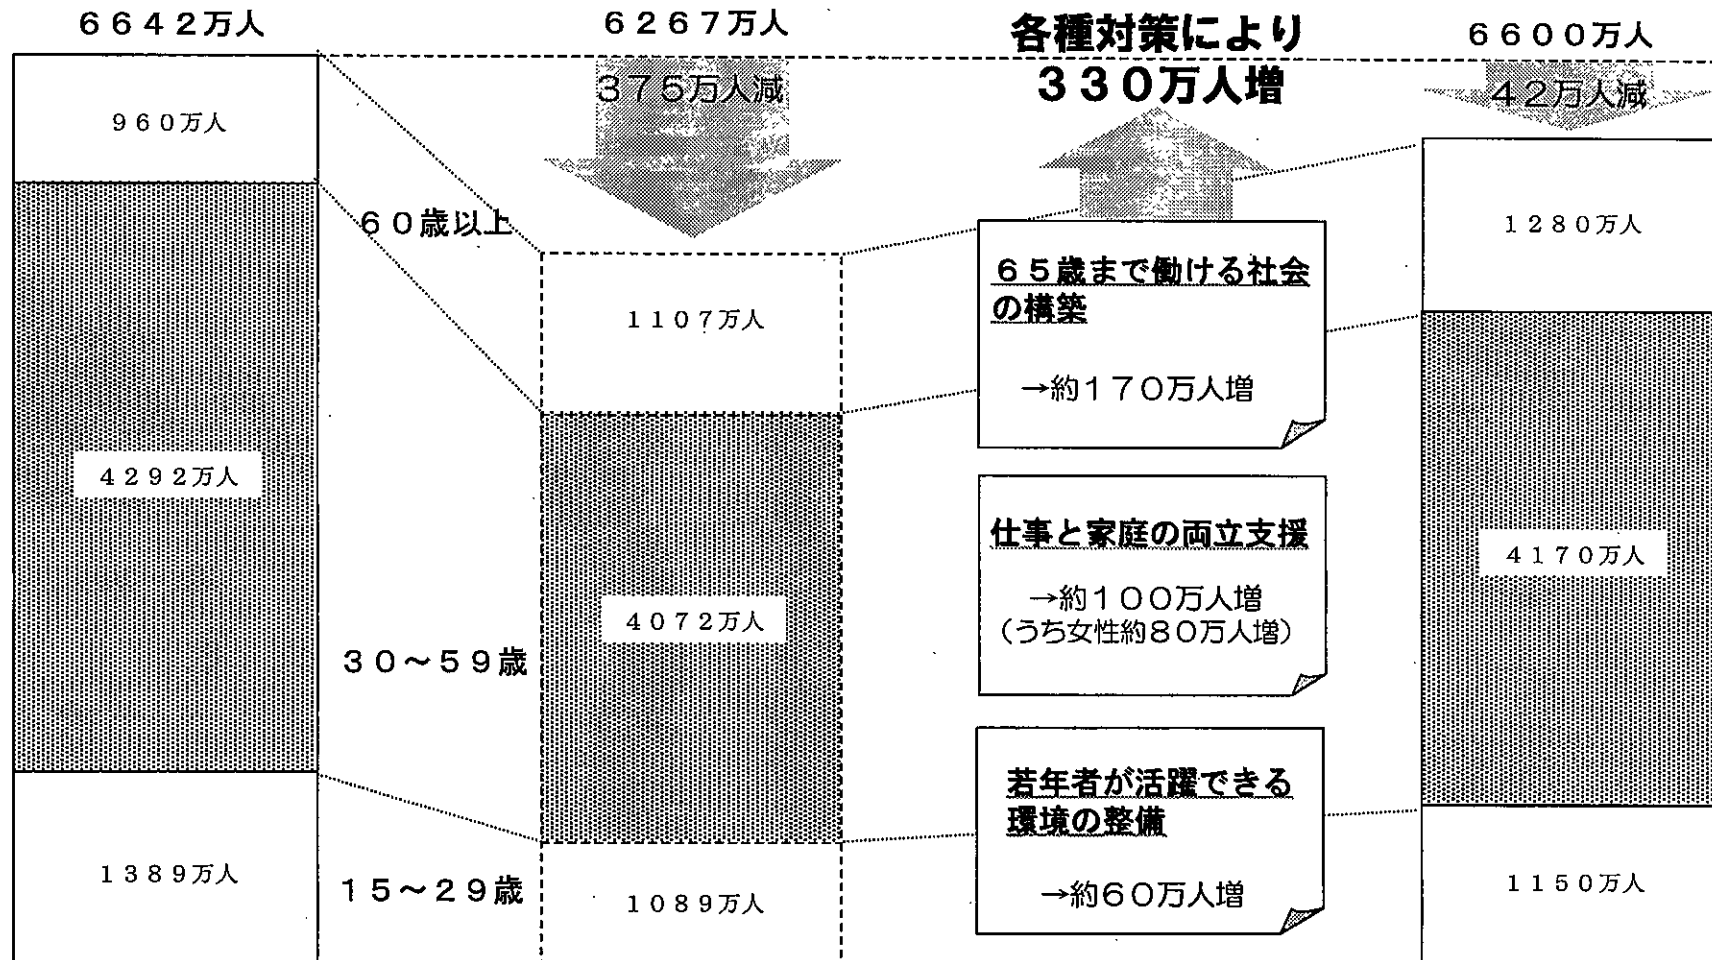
６６４２万人

９６０万人

４２９２万人

１３８９万人

６０歳以上

３０～５９歳

１５～２９歳

６２６７万人

３７５万人減

１１０７万人

４０７２万人

１０８９万人

各種対策により
３３０万人増

６５歳まで働ける社会の構築

→約１７０万人増

仕事と家庭の両立支援

→約１００万人増
（うち女性約８０万人増）

若年者が活躍できる環境の整備

→約６０万人増

６６００万人

４２万人減

１２８０万人

４１７０万人

１１５０万人